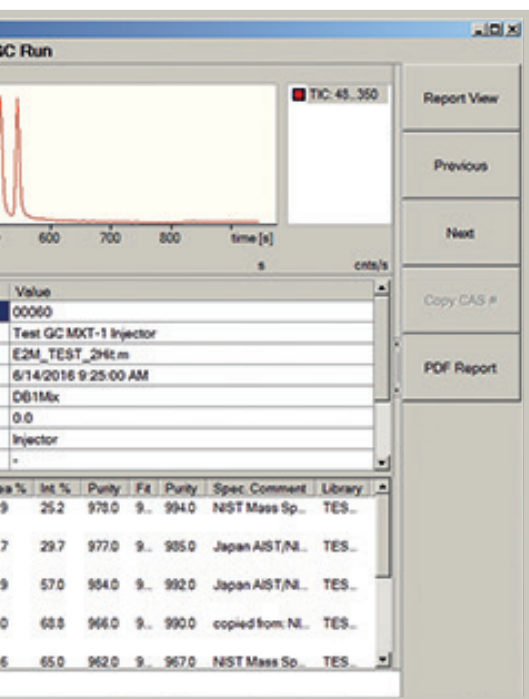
GC Run

TIC: 45...350

Report View

Previous

Next

Copy CAS #

PDF Report

600 700 800 time [s]

s cnts/s

| Value |
|---|
| 00060 |
| Test GC MXT-1 Injector |
| E2M_TEST_2Hit.m |
| 6/14/2016 9:25:00 AM |
| DB1Mix |
| 0.0 |
| Injector |
| - |

| a % | Int % | Purity | Fit | Purity | Spec. Comment | Library |
|---|---|---|---|---|---|---|
| 9 | 25.2 | 978.0 | 9... | 994.0 | NIST Mass Sp... | TES... |
| 7 | 29.7 | 977.0 | 9... | 985.0 | Japan AIST/NI... | TES... |
| 9 | 57.0 | 984.0 | 9... | 992.0 | Japan AIST/NI... | TES... |
| 0 | 68.8 | 966.0 | 9... | 990.0 | copied from: NI... | TES... |
| 6 | 65.0 | 962.0 | 9... | 967.0 | NIST Mass Sp... | TES... |